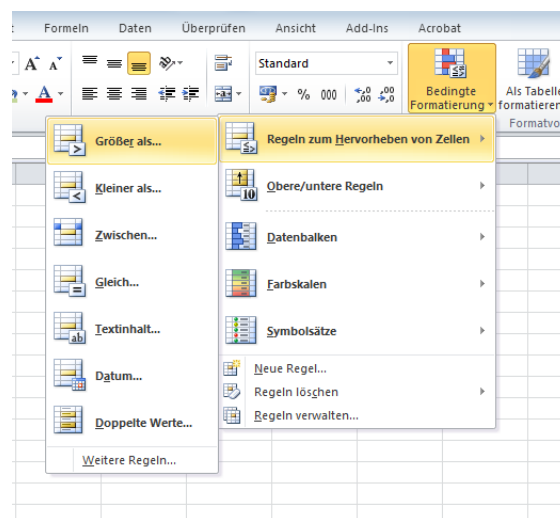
Formeln Daten Überprüfen Ansicht Add-Ins Acrobat

Standard

% 000

Bedingte Formatierung

Als Tabelle formatieren

Formatvo

Größer als...

Kleiner als...

Zwischen...

Gleich...

Textinhalt...

Datum...

Doppelte Werte...

Weitere Regeln...

Regeln zum Hervorheben von Zellen

Obere/untere Regeln

Datenbalken

Farbskalen

Symbolsätze

Neue Regel...

Regeln löschen

Regeln verwalten...